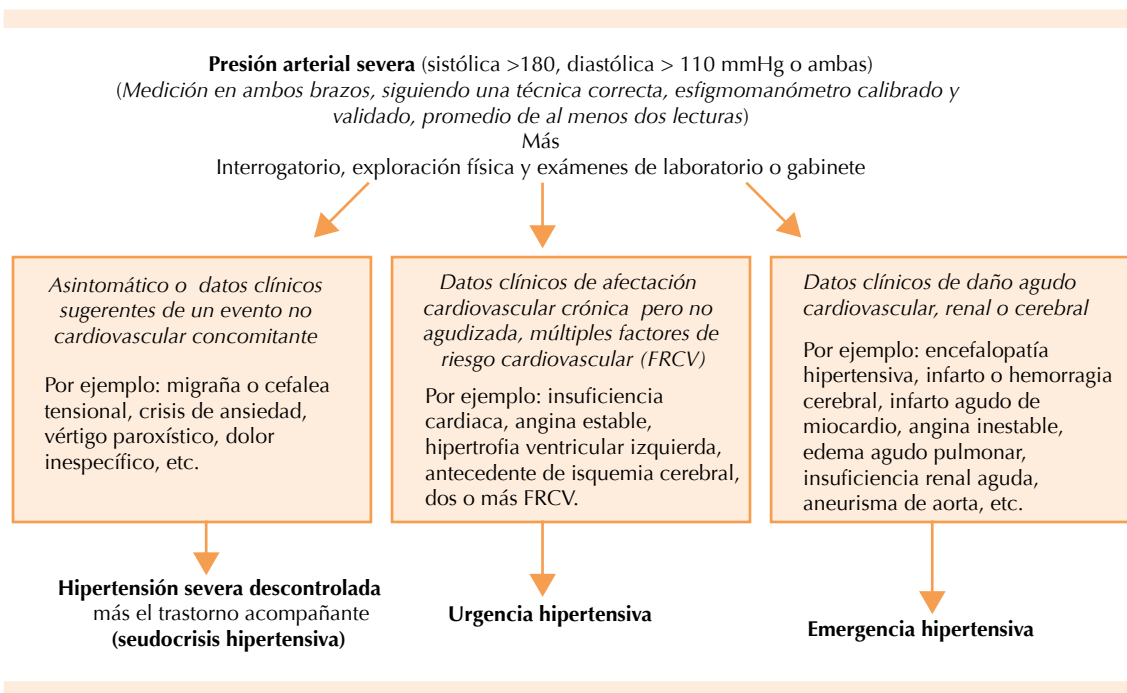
**Presión arterial severa** (sistólica >180, diastólica > 110 mmHg o ambas)
(*Medición en ambos brazos, siguiendo una técnica correcta, esfigmomanómetro calibrado y validado, promedio de al menos dos lecturas*)
Más
Interrogatorio, exploración física y exámenes de laboratorio o gabinete

*Asintomático o datos clínicos sugerentes de un evento no cardiovascular concomitante*

Por ejemplo: migraña o cefalea tensional, crisis de ansiedad, vértigo paroxístico, dolor inespecífico, etc.

**Hipertensión severa descontrolada** más el trastorno acompañante **(seudocrisis hipertensiva)**

*Datos clínicos de afectación cardiovascular crónica pero no agudizada, múltiples factores de riesgo cardiovascular (FRCV)*

Por ejemplo: insuficiencia cardiaca, angina estable, hipertrofia ventricular izquierda, antecedente de isquemia cerebral, dos o más FRCV.

**Urgencia hipertensiva**

*Datos clínicos de daño agudo cardiovascular, renal o cerebral*

Por ejemplo: encefalopatía hipertensiva, infarto o hemorragia cerebral, infarto agudo de miocardio, angina inestable, edema agudo pulmonar, insuficiencia renal aguda, aneurisma de aorta, etc.

**Emergencia hipertensiva**